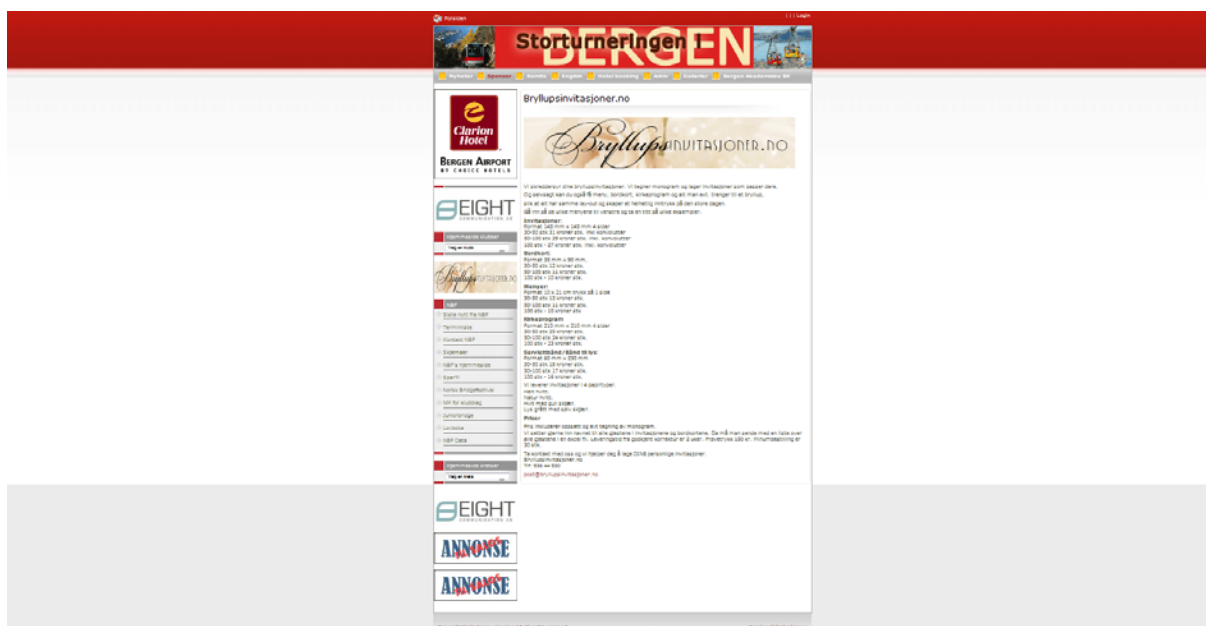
Forsiden

| | | Login

Storturneringen 1 BERGEN

Nyheter | Sponsor | Resultater | Engelsk | Hotel booking | Admin | Galleriet | Bergen Akademiske BK

Clarion Hotel
BERGEN AIRPORT
BY CHOICE HOTELS

EIGHT
COMMUNICATION AS

Hjemmeside klubber
Velg en klubb

Bryllupsinvitasjoner.no

NBF
Siste nytt fra NBF
Terminliste
Kontakt NBF
Sidemeny
NBF's hjemmeside
Sport
Norsk Bridgefestival
NM for klubblag
Juniorbridge
Lenker
NBF Data

Hjemmeside kretser
Velg en krets

EIGHT
COMMUNICATION AS

ANNONSE

ANNONSE

Bryllupsinvitasjoner.no

Bryllupsinvitasjoner.no

Vi skreddersyr dine bryllupsinvitasjoner. Vi tegner monogram og lager invitasjoner som passer dere. Og selvsagt kan du også få meny, bordkort, kirkeprogram og alt man evt. trenger til et bryllup, slik at alt har samme layout og skaper et helhetlig inntrykk på den store dagen.
Gå inn på de ulike menyene til venstre og se litt på ulike eksempler.

Invitasjoner:
Format 140 mm x 140 mm 4 sider
30-50 stk 31 kroner stk. inkl konvolutter
50-100 stk 29 kroner stk. inkl. konvolutter
100 stk – 27 kroner stk. inkl. konvolutter

Bordkort:
Format 90 mm x 90 mm.
30-50 stk 12 kroner stk.
50-100 stk 11 kroner stk.
100 stk – 10 kroner stk.

Menyer:
Format 10 x 21 cm trykk på 1 side
30-50 stk 13 kroner stk.
50-100 stk 11 kroner stk.
100 stk – 10 kroner stk.

Kirkeprogram
Format 210 mm x 210 mm 4 sider
30-50 stk 26 kroner stk.
50-100 stk 24 kroner stk.
100 stk – 23 kroner stk.

Servietbånd/Bånd til lys:
Format 60 mm x 290 mm
30-50 stk 18 kroner stk.
50-100 stk 17 kroner stk.
100 stk – 16 kroner stk.

Vi leverer invitasjoner i 4 papirtyper:
Helt hvitt.
Natur hvitt.
Hvitt med gull skjær.
Lys grått med sølv skjær.

Priser
Pris inkluderer oppsett og evt tegning av monogram.
Vi setter gjerne inn navnet til alle gjestene i invitasjonene og bordkortene. Da må man sende med en liste over alle gjestene i en excel fil. Leveringstid fra godkjent korrektur er 2 uker. Prøvetrykk 150 kr. Minumsbestilling er 30 stk.

Ta kontakt med oss og vi hjelper deg å lage DINE personlige invitasjoner.
Bryllupsinvitasjoner.no
Tlf: 936 44 530

post@bryllupsinvitasjoner.no